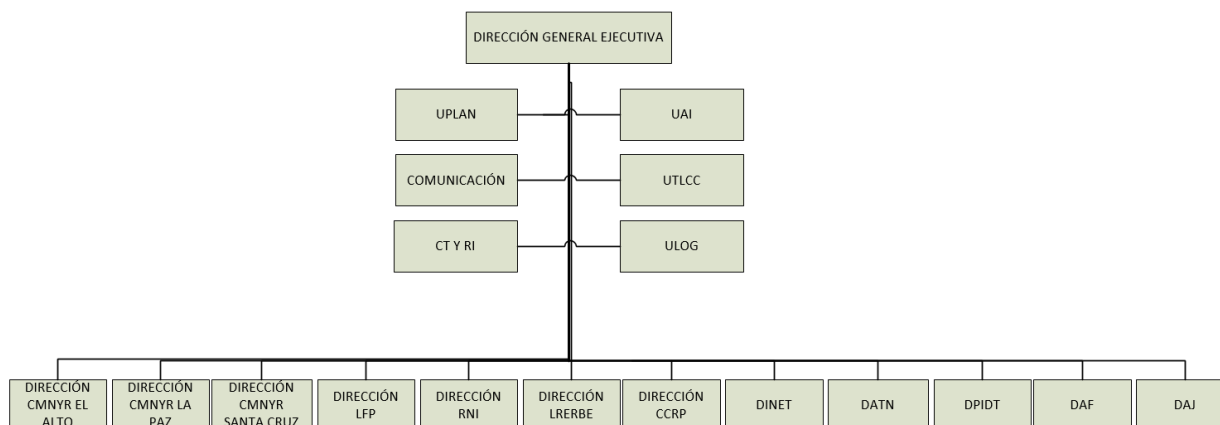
DIRECCIÓN GENERAL EJECUTIVA

UPLAN

UAI

COMUNICACIÓN

UTLCC

CT Y RI

ULOG

DIRECCIÓN CMNYR EL ALTO

DIRECCIÓN CMNYR LA PAZ

DIRECCIÓN CMNYR SANTA CRUZ

DIRECCIÓN LFP

DIRECCIÓN RNI

DIRECCIÓN LRERBE

DIRECCIÓN CCRP

DINET

DATN

DPIDT

DAF

DAJ